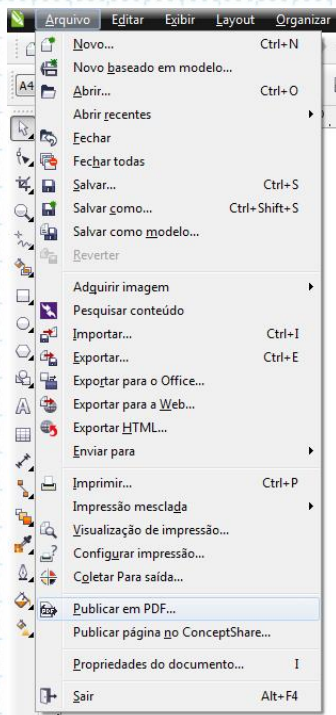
Arquivo Editar Exibir Layout Organizar

A4

Novo... Ctrl+N
Novo baseado em modelo...
Abrir... Ctrl+O
Abrir recentes
Fechar
Fechar todas
Salvar... Ctrl+S
Salvar como... Ctrl+Shift+S
Salvar como modelo...
Reverter

Adquirir imagem
Pesquisar conteúdo
Importar... Ctrl+I
Exportar... Ctrl+E
Exportar para o Office...
Exportar para a Web...
Exportar HTML...
Enviar para

Imprimir... Ctrl+P
Impressão mesclada
Visualização de impressão...
Configurar impressão...
Coletar Para saída...

Publicar em PDF...
Publicar página no ConceptShare...

Propriedades do documento... I

Sair Alt+F4